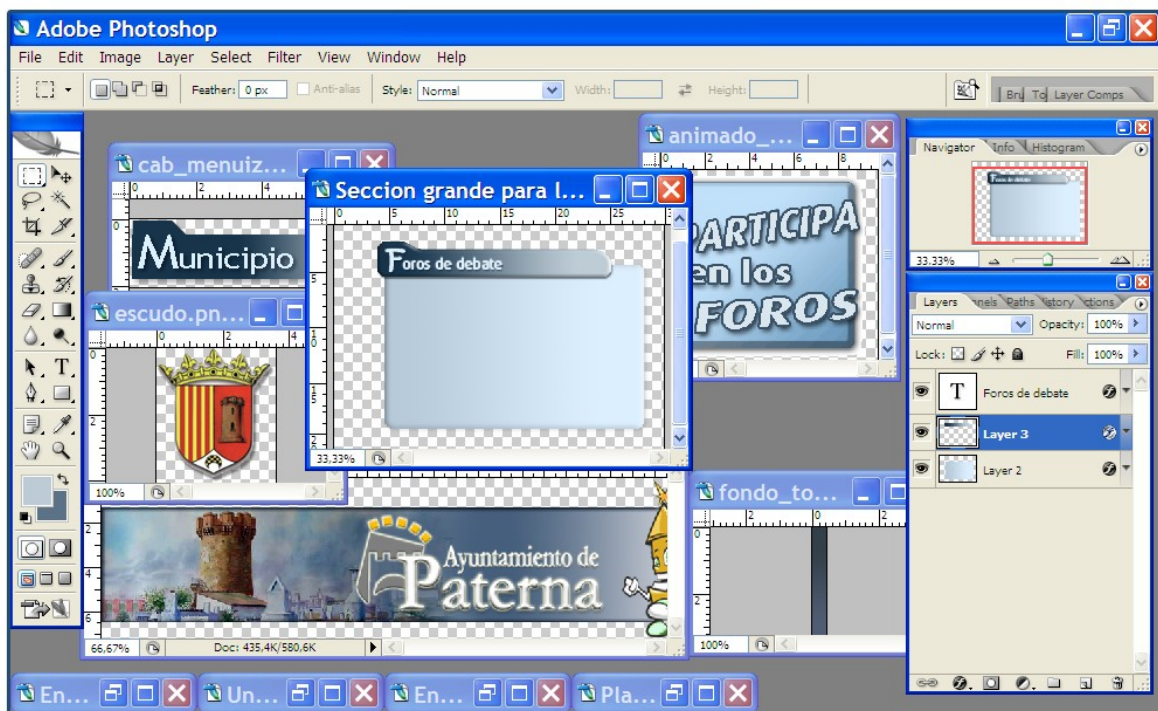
Adobe Photoshop
File Edit Image Layer Select Filter View Window Help
Feather: 0 px Anti-alias Style: Normal Width: Height:
Bru Too Layer Comps

cab_menuiz...
Municipio

Seccion grande para l...
Foros de debate
33,33%

animado_...
PARTICIPA en los FOROS

escudo.pn...
100%

Ayuntamiento de Paterna
66,67% Doc: 435,4K/580,6K

fondo_to...
100%

Navigator Info Histogram
Foros de debate
33.33%

Layers Channels Paths History Actions
Normal Opacity: 100%
Lock: Fill: 100%
T Foros de debate
Layer 3
Layer 2

En... Un... En... Pla...